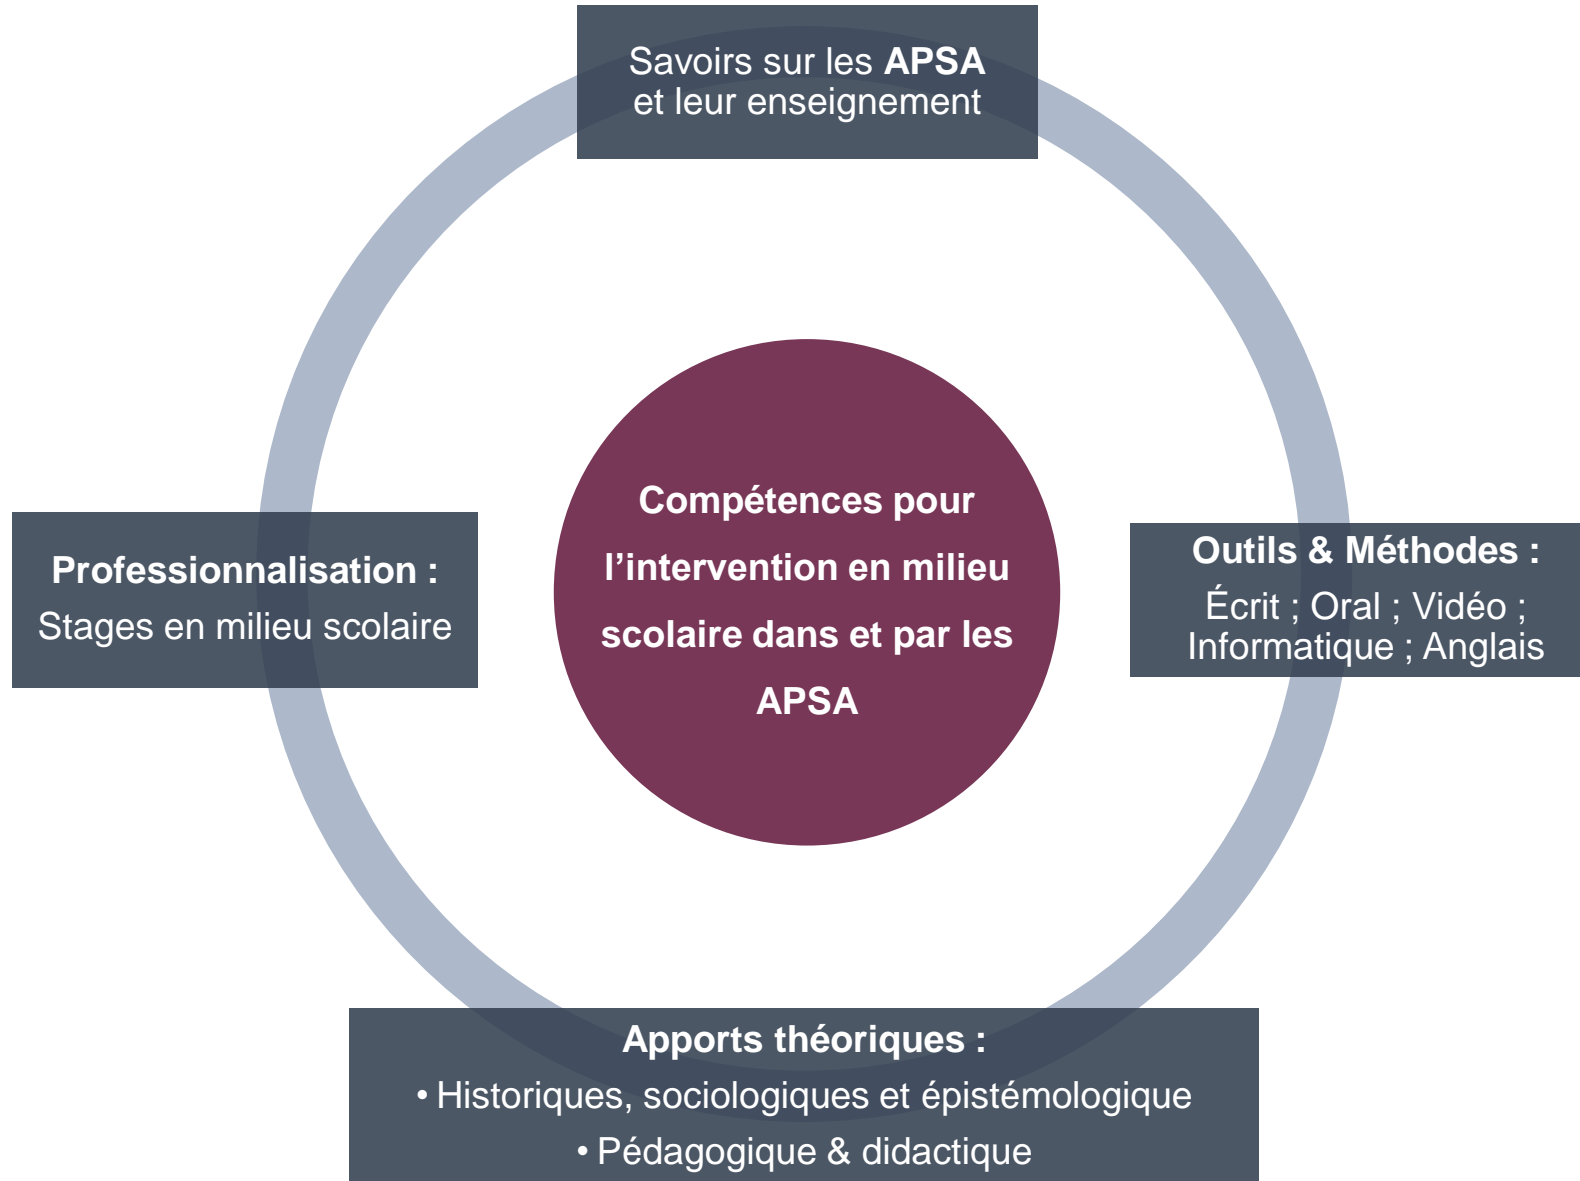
Savoirs sur les APSA et leur enseignement

Professionnalisation :
Stages en milieu scolaire

Compétences pour l’intervention en milieu scolaire dans et par les APSA

Outils & Méthodes :
Écrit ; Oral ; Vidéo ; Informatique ; Anglais

Apports théoriques :
• Historiques, sociologiques et épistémologique
• Pédagogique & didactique